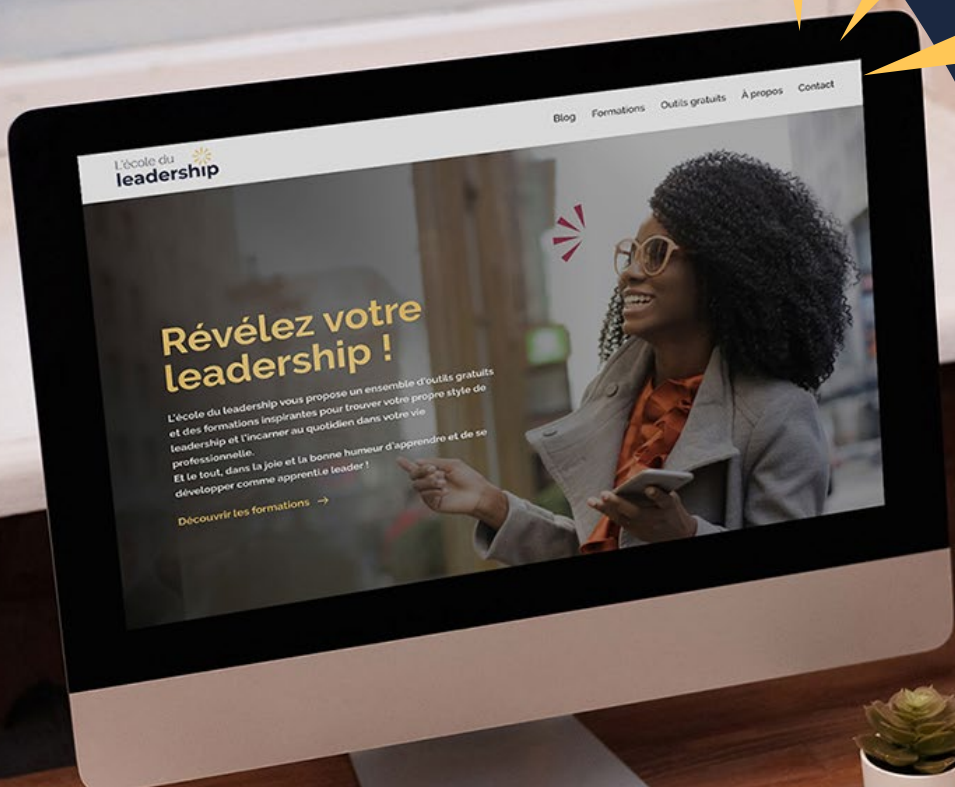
L'école du leadership

Blog Formations Outils gratuits À propos Contact

Révélez votre leadership !

L'école du leadership vous propose un ensemble d'outils gratuits et des formations inspirantes pour trouver votre propre style de leadership et l'incarner au quotidien dans votre vie professionnelle.
Et le tout, dans la joie et la bonne humeur d'apprendre et de se développer comme apprenti.e leader !

Découvrir les formations →